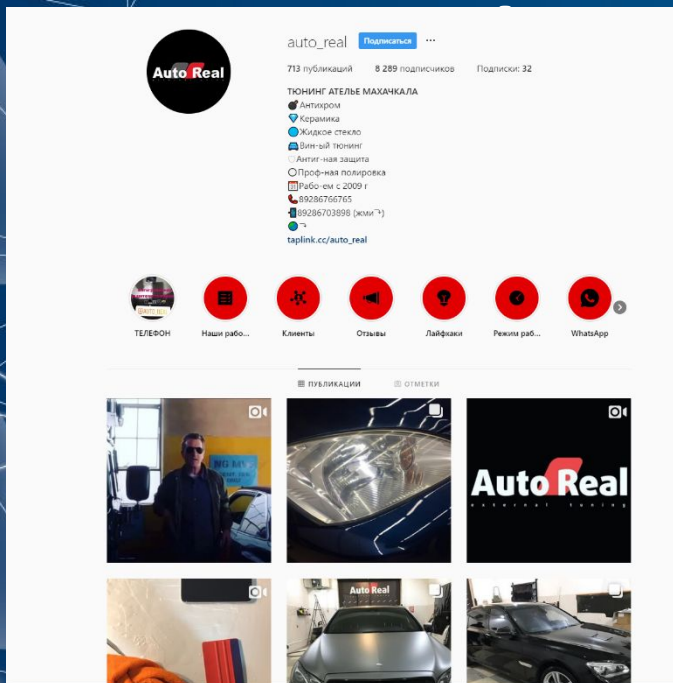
Auto Real

auto_real Подписаться ···

713 публикаций 8 289 подписчиков Подписки: 32

ТЮНИНГ АТЕЛЬЕ МАХАЧКАЛА
💣Антихром
💎Керамика
🔵Жидкое стекло
🚘Вин-ый тюнинг
Антиг-ная защита
⚪Проф-ная полировка
📅Рабо-ем с 2009 г
📞89286766765
📲89286703898 (жми⤵)
🟢⤵
taplink.cc/auto_real

ТЕЛЕФОН
Наши рабо...
Клиенты
Отзывы
Лайфхаки
Режим раб...
WhatsApp

ПУБЛИКАЦИИ ОТМЕТКИ

Auto Real
external tuning

Auto Real